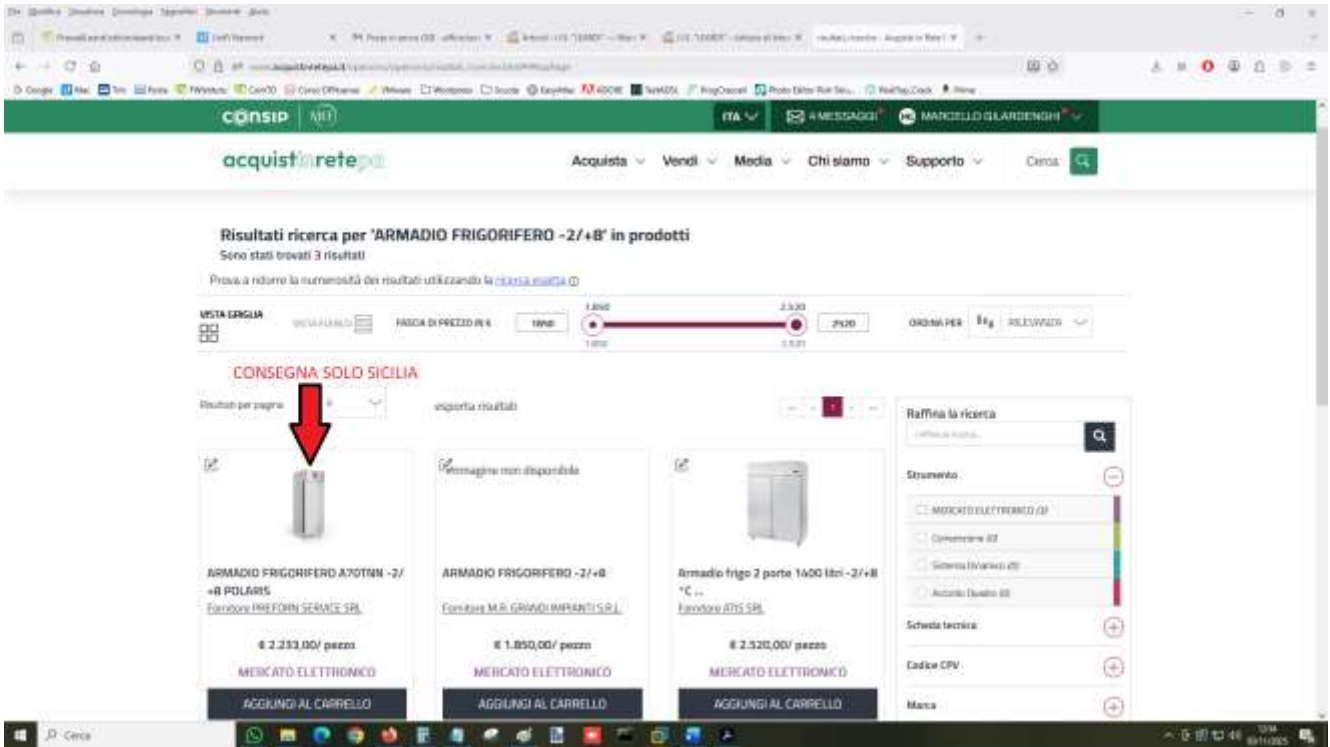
consip | MEF

ITA | 4 MESSAGGI | MARCELLO GUARDENGHI

acquistinretepa

Acquista | Vendi | Media | Chi siamo | Supporto | Cerca

Risultati ricerca per 'ARMADIO FRIGORIFERO -2/+8' in prodotti
Sono stati trovati 3 risultati

Prova a ridurre la numerosità dei risultati utilizzando la ricerca esatta

VISTA GRIGLIA | VISTA ELENCO | FASCIA DI PREZZO IN € | 1850 | 1.850 | 2.520 | 2520 | ORDINA PER | RILEVANZA

CONSEGNA SOLO SICILIA

Risultati per pagina | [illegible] | esporta risultati

Raffina la ricerca

Strumento
MERCATO ELETTRONICO (3)
Convenzione (0)
Sistema Dinamico (0)
Accordo Quadro (0)
Scheda tecnica
Codice CPV
Marca

ARMADIO FRIGORIFERO A70TNN -2/+8 POLARIS
Fornitore PREFORM SERVICE SRL
€ 2.233,00/ pezzo
MERCATO ELETTRONICO
AGGIUNGI AL CARRELLO

Immagine non disponibile
ARMADIO FRIGORIFERO -2/+8
Fornitore M.R. GRANDI IMPIANTI S.R.L.
€ 1.850,00/ pezzo
MERCATO ELETTRONICO
AGGIUNGI AL CARRELLO

Armadio frigo 2 porte 1400 litri -2/+8 °C ...
Fornitore ATIS SRL
€ 2.520,00/ pezzo
MERCATO ELETTRONICO
AGGIUNGI AL CARRELLO

Cerca